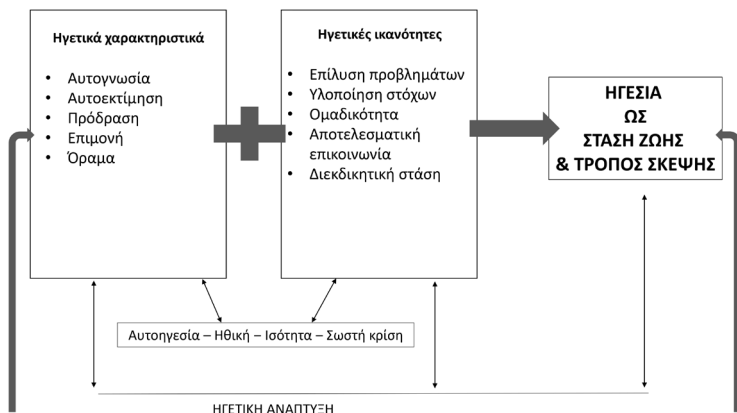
Ηγετικά χαρακτηριστικά

- Αυτογνωσία
- Αυτοεκτίμηση
- Πρόδραση
- Επιμονή
- Όραμα

Ηγετικές ικανότητες

- Επίλυση προβλημάτων
- Υλοποίηση στόχων
- Ομαδικότητα
- Αποτελεσματική επικοινωνία
- Διεκδικητική στάση

ΗΓΕΣΙΑ
ΩΣ
ΣΤΑΣΗ ΖΩΗΣ
& ΤΡΟΠΟΣ ΣΚΕΨΗΣ

Αυτοηγεσία – Ηθική – Ισότητα – Σωστή κρίση

ΗΓΕΤΙΚΗ ΑΝΑΠΤΥΞΗ